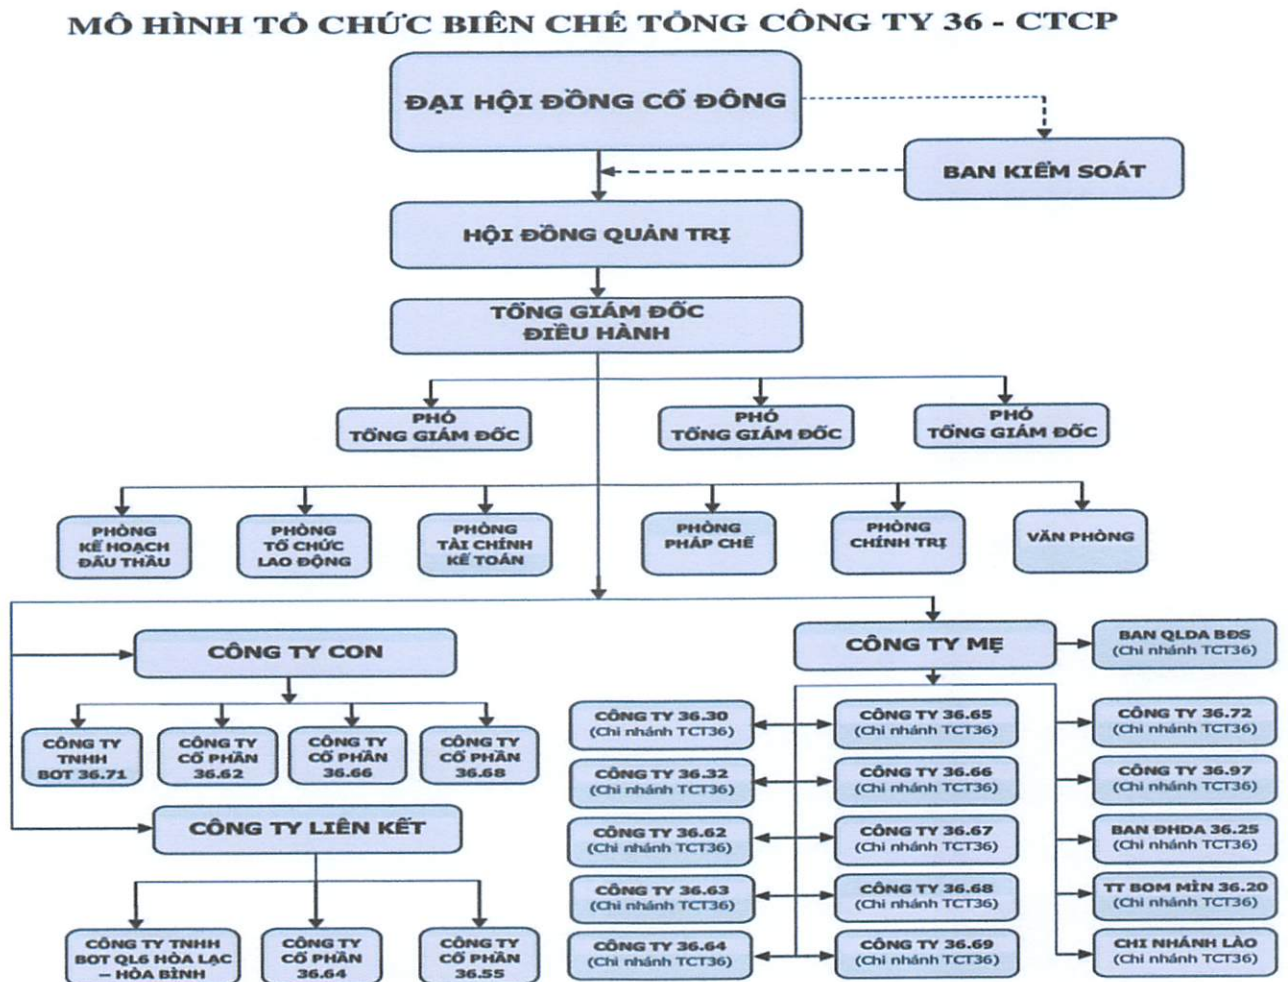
MÔ HÌNH TỔ CHỨC BIÊN CHẾ TỔNG CÔNG TY 36 - CTCP

ĐẠI HỘI ĐỒNG CỔ ĐÔNG

BAN KIỂM SOÁT

HỘI ĐỒNG QUẢN TRỊ

TỔNG GIÁM ĐỐC ĐIỀU HÀNH

PHÓ TỔNG GIÁM ĐỐC

PHÓ TỔNG GIÁM ĐỐC

PHÓ TỔNG GIÁM ĐỐC

PHÒNG KẾ HOẠCH ĐẤU THẦU

PHÒNG TỔ CHỨC LAO ĐỘNG

PHÒNG TÀI CHÍNH KẾ TOÁN

PHÒNG PHÁP CHẾ

PHÒNG CHÍNH TRỊ

VĂN PHÒNG

CÔNG TY CON

CÔNG TY TNHH BOT 36.71

CÔNG TY CỔ PHẦN 36.62

CÔNG TY CỔ PHẦN 36.66

CÔNG TY CỔ PHẦN 36.68

CÔNG TY LIÊN KẾT

CÔNG TY TNHH BOT QL6 HÒA LẠC – HÒA BÌNH

CÔNG TY CỔ PHẦN 36.64

CÔNG TY CỔ PHẦN 36.55

CÔNG TY MẸ

BAN QLDA BĐS (Chi nhánh TCT36)

CÔNG TY 36.30 (Chi nhánh TCT36)

CÔNG TY 36.32 (Chi nhánh TCT36)

CÔNG TY 36.62 (Chi nhánh TCT36)

CÔNG TY 36.63 (Chi nhánh TCT36)

CÔNG TY 36.64 (Chi nhánh TCT36)

CÔNG TY 36.65 (Chi nhánh TCT36)

CÔNG TY 36.66 (Chi nhánh TCT36)

CÔNG TY 36.67 (Chi nhánh TCT36)

CÔNG TY 36.68 (Chi nhánh TCT36)

CÔNG TY 36.69 (Chi nhánh TCT36)

CÔNG TY 36.72 (Chi nhánh TCT36)

CÔNG TY 36.97 (Chi nhánh TCT36)

BAN ĐHDA 36.25 (Chi nhánh TCT36)

TT BOM MÌN 36.20 (Chi nhánh TCT36)

CHI NHÁNH LÀO (Chi nhánh TCT36)